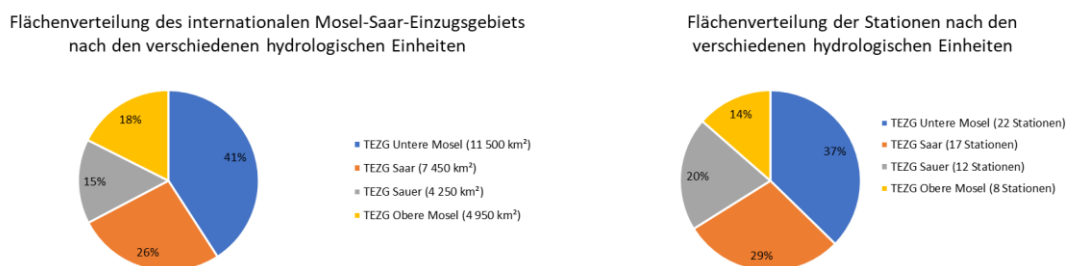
Flächenverteilung des internationalen Mosel-Saar-Einzugsgebiets nach den verschiedenen hydrologischen Einheiten

41%
26%
15%
18%

TEZG Untere Mosel (11 500 km²)
TEZG Saar (7 450 km²)
TEZG Sauer (4 250 km²)
TEZG Obere Mosel (4 950 km²)

Flächenverteilung der Stationen nach den verschiedenen hydrologischen Einheiten

37%
29%
20%
14%

TEZG Untere Mosel (22 Stationen)
TEZG Saar (17 Stationen)
TEZG Sauer (12 Stationen)
TEZG Obere Mosel (8 Stationen)